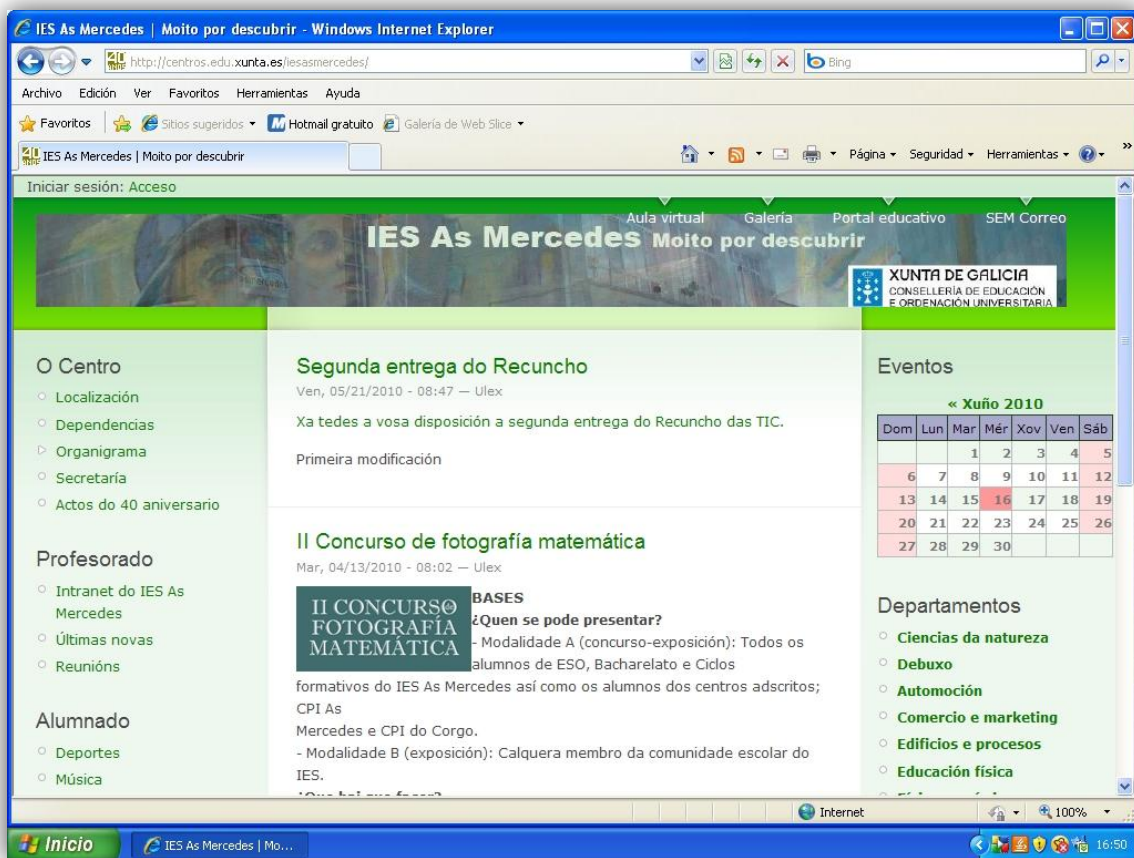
IES As Mercedes | Moito por descubrir - Windows Internet Explorer

http://centros.edu.xunta.es/iesasmercedes/

Bing

Archivo Edición Ver Favoritos Herramientas Ayuda

Favoritos Sitios sugeridos Hotmail gratuito Galería de Web Slice

IES As Mercedes | Moito por descubrir

Página Seguridad Herramientas

Iniciar sesión: Acceso

Aula virtual Galería Portal educativo SEM Correo

IES As Mercedes Moito por descubrir

XUNTA DE GALICIA
CONSELLERÍA DE EDUCACIÓN E ORDENACIÓN UNIVERSITARIA

O Centro
Localización
Dependencias
Organigrama
Secretaría
Actos do 40 aniversario

Profesorado
Intranet do IES As Mercedes
Últimas novas
Reunións

Alumnado
Deportes
Música

Segunda entrega do Recuncho
Ven, 05/21/2010 - 08:47 — Ulex

Xa tedes a vosa disposición a segunda entrega do Recuncho das TIC.

Primeira modificación

II Concurso de fotografía matemática
Mar, 04/13/2010 - 08:02 — Ulex

II CONCURSO FOTOGRAFÍA MATEMÁTICA

BASES
¿Quen se pode presentar?
- Modalidade A (concurso-exposición): Todos os alumnos de ESO, Bacharelato e Ciclos formativos do IES As Mercedes así como os alumnos dos centros adscritos; CPI As Mercedes e CPI do Corgo.
- Modalidade B (exposición): Calquera membro da comunidade escolar do IES.
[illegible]

Eventos
« Xuño 2010

| Dom | Lun | Mar | Mér | Xov | Ven | Sáb |
|---|---|---|---|---|---|---|
| | | 1 | 2 | 3 | 4 | 5 |
| 6 | 7 | 8 | 9 | 10 | 11 | 12 |
| 13 | 14 | 15 | 16 | 17 | 18 | 19 |
| 20 | 21 | 22 | 23 | 24 | 25 | 26 |
| 27 | 28 | 29 | 30 | | | |

Departamentos
Ciencias da natureza
Debuxo
Automoción
Comercio e marketing
Edificios e procesos
Educación física

Internet 100%

Inicio IES As Mercedes | Mo... 16:50